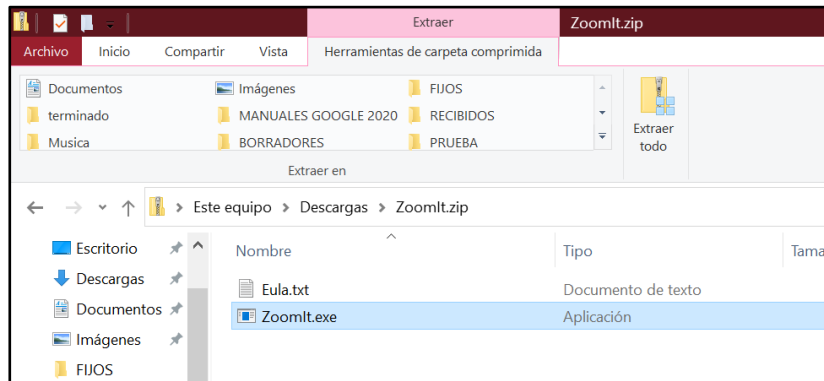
Extraer
ZoomIt.zip

Archivo
Inicio
Compartir
Vista
Herramientas de carpeta comprimida

Documentos
terminado
Musica
Imágenes
MANUALES GOOGLE 2020
BORRADORES
FIJOS
RECIBIDOS
PRUEBA
Extraer en
Extraer todo

Este equipo > Descargas > ZoomIt.zip

Escritorio
Descargas
Documentos
Imágenes
FIJOS

| Nombre | Tipo | Tama |
|---|---|---|
| Eula.txt | Documento de texto | |
| ZoomIt.exe | Aplicación | |